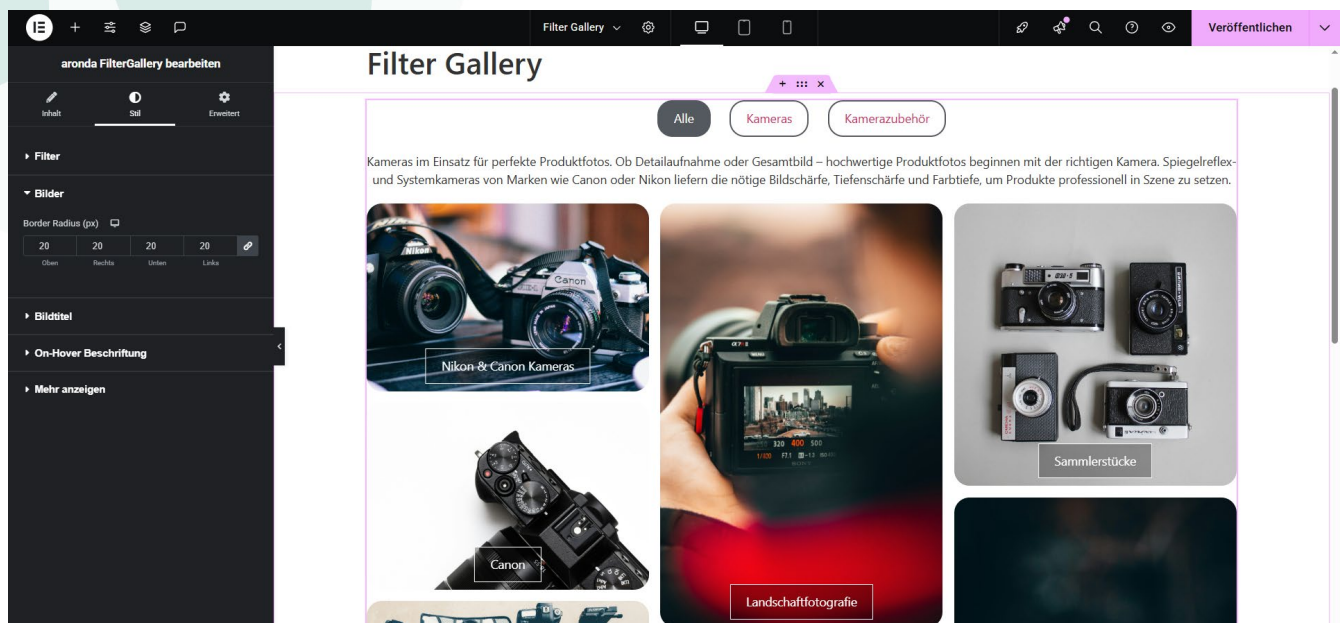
Filter Gallery

Veröffentlichen

aronda FilterGallery bearbeiten

Inhalt
Stil
Erweitert

Filter

Bilder

Border Radius (px)

| 20 | 20 | 20 | 20 |
|---|---|---|---|
| Oben | Rechts | Unten | Links |

Bildtitel

On-Hover Beschriftung

Mehr anzeigen

Filter Gallery

Alle
Kameras
Kamerazubehör

Kameras im Einsatz für perfekte Produktfotos. Ob Detailaufnahme oder Gesamtbild – hochwertige Produktfotos beginnen mit der richtigen Kamera. Spiegelreflex- und Systemkameras von Marken wie Canon oder Nikon liefern die nötige Bildschärfe, Tiefenschärfe und Farbtiefe, um Produkte professionell in Szene zu setzen.

Nikon & Canon Kameras

Canon

Landschaftfotografie

Sammlerstücke